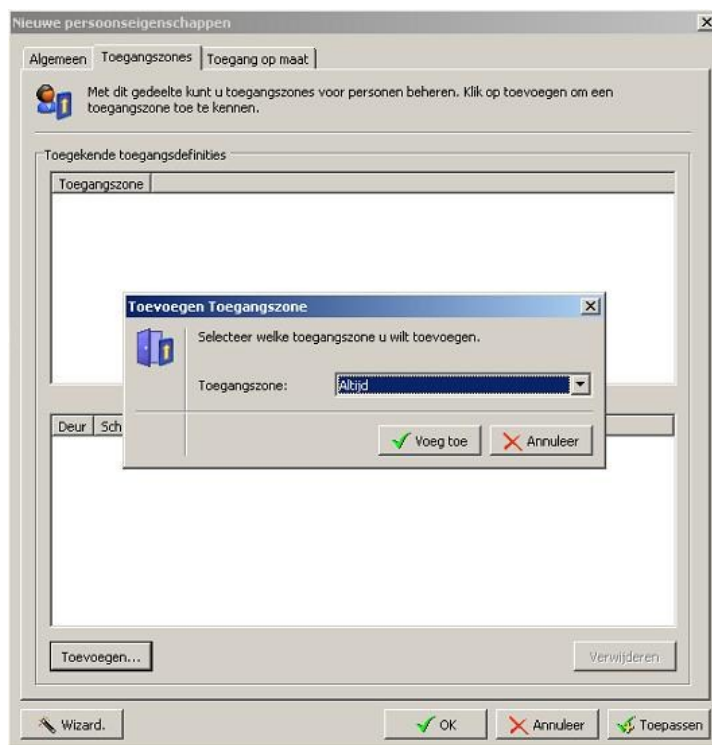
Nieuwe persoonseigenschappen

Algemeen | Toegangszones | Toegang op maat

Met dit gedeelte kunt u toegangszones voor personen beheren. Klik op toevoegen om een toegangszone toe te kennen.

Toegekende toegangsdefinities

Toegangszone

Toevoegen Toegangszone

Selecteer welke toegangszone u wilt toevoegen.

Toegangszone: Altijd

Voeg toe

Annuleer

Deur | Sch

Toevoegen...

Verwijderen

Wizard.

OK

Annuleer

Toepassen